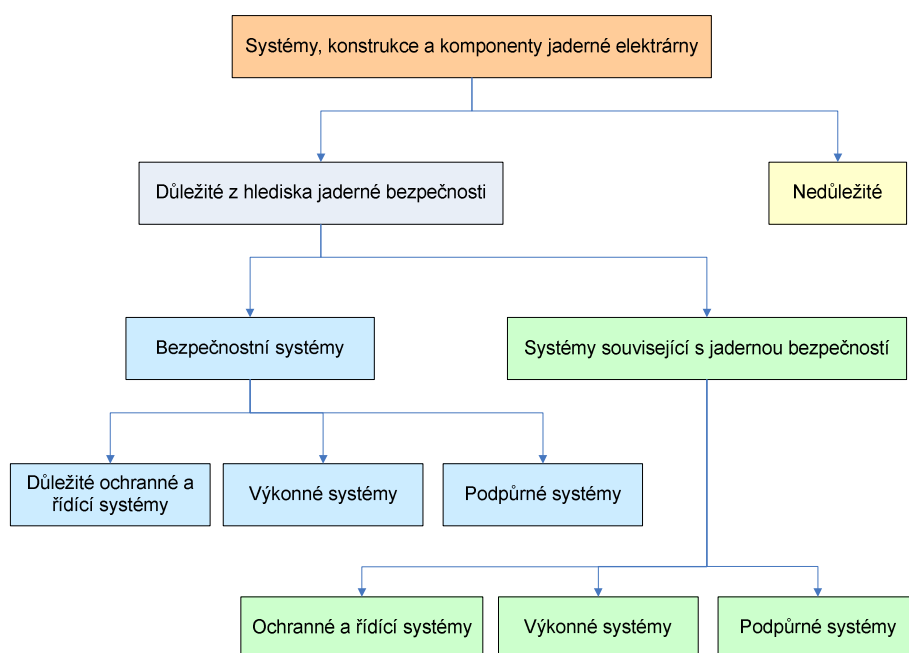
Systémy, konstrukce a komponenty jaderné elektrárny

Důležité z hlediska jaderné bezpečnosti

Nedůležité

Bezpečnostní systémy

Systémy související s jadernou bezpečností

Důležité ochranné a řídící systémy

Výkonné systémy

Podpůrné systémy

Ochranné a řídící systémy

Výkonné systémy

Podpůrné systémy